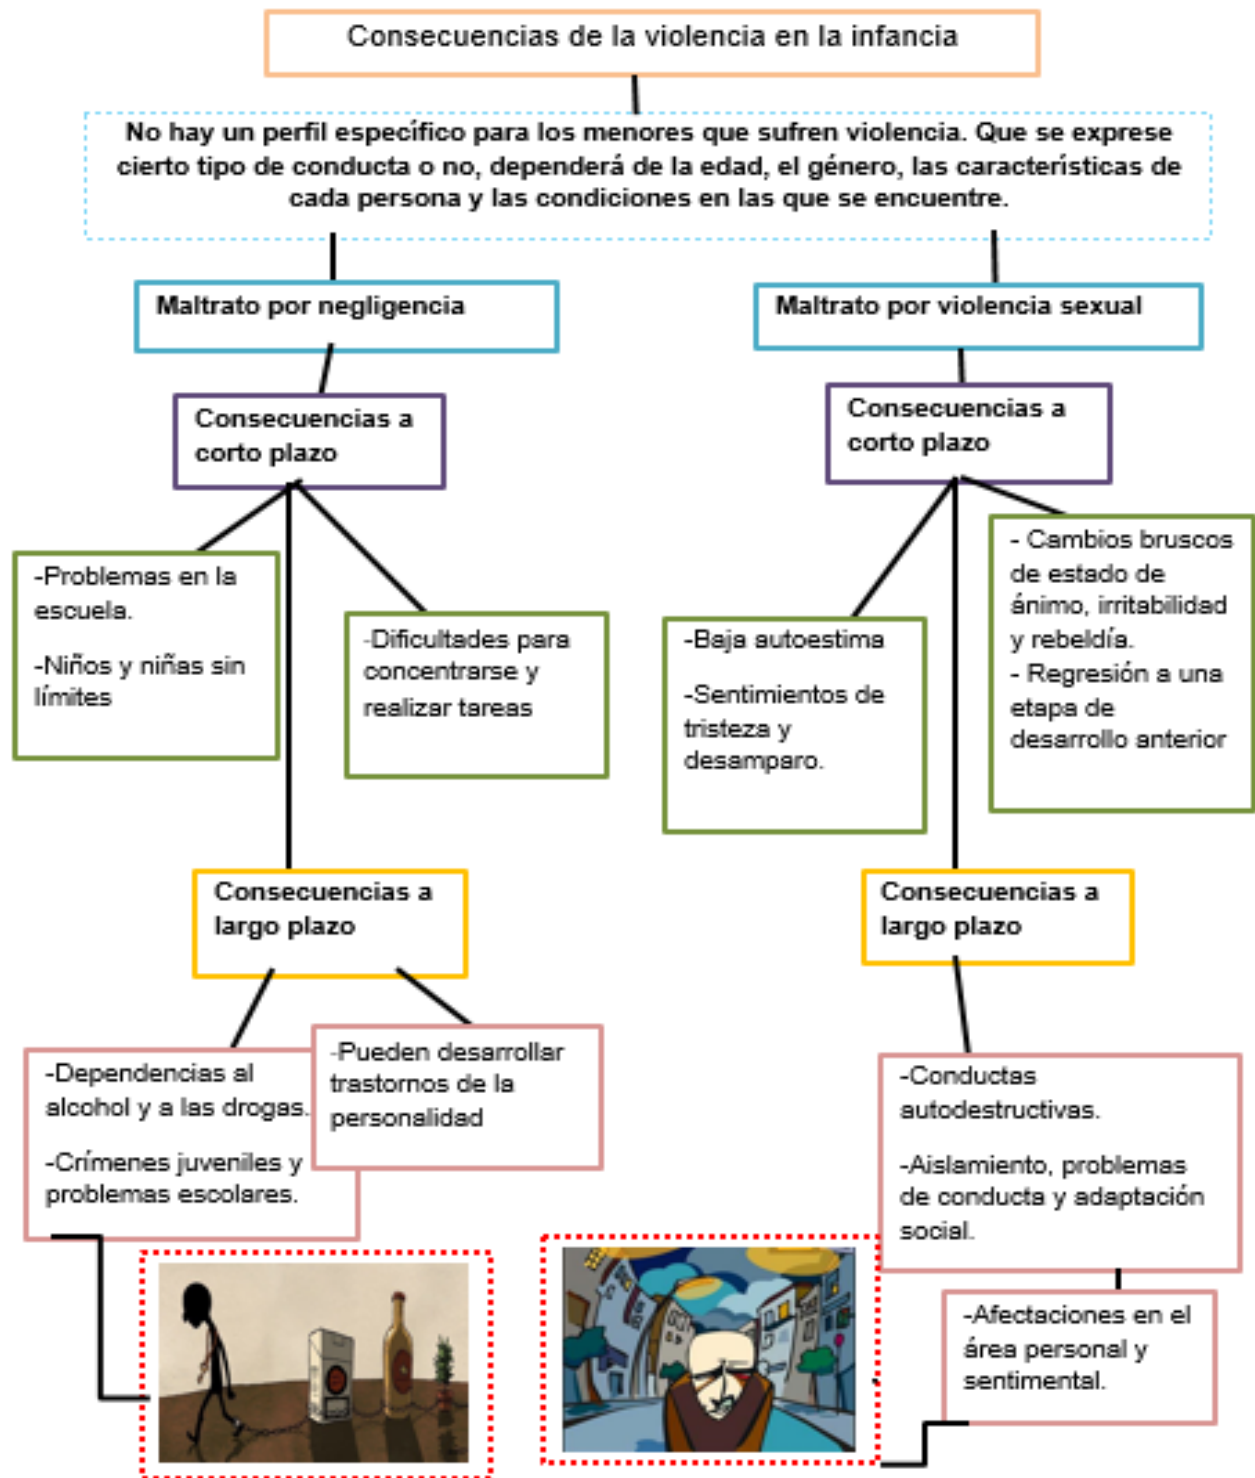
Consecuencias de la violencia en la infancia

No hay un perfil específico para los menores que sufren violencia. Que se exprese cierto tipo de conducta o no, dependerá de la edad, el género, las características de cada persona y las condiciones en las que se encuentre.

Maltrato por negligencia

Consecuencias a corto plazo

-Problemas en la escuela.

-Niños y niñas sin límites

-Dificultades para concentrarse y realizar tareas

Consecuencias a largo plazo

-Dependencias al alcohol y a las drogas.

-Crímenes juveniles y problemas escolares.

-Pueden desarrollar trastornos de la personalidad

Maltrato por violencia sexual

Consecuencias a corto plazo

-Baja autoestima

-Sentimientos de tristeza y desamparo.

- Cambios bruscos de estado de ánimo, irritabilidad y rebeldía.
- Regresión a una etapa de desarrollo anterior

Consecuencias a largo plazo

-Conductas autodestructivas.

-Aislamiento, problemas de conducta y adaptación social.

-Afectaciones en el área personal y sentimental.